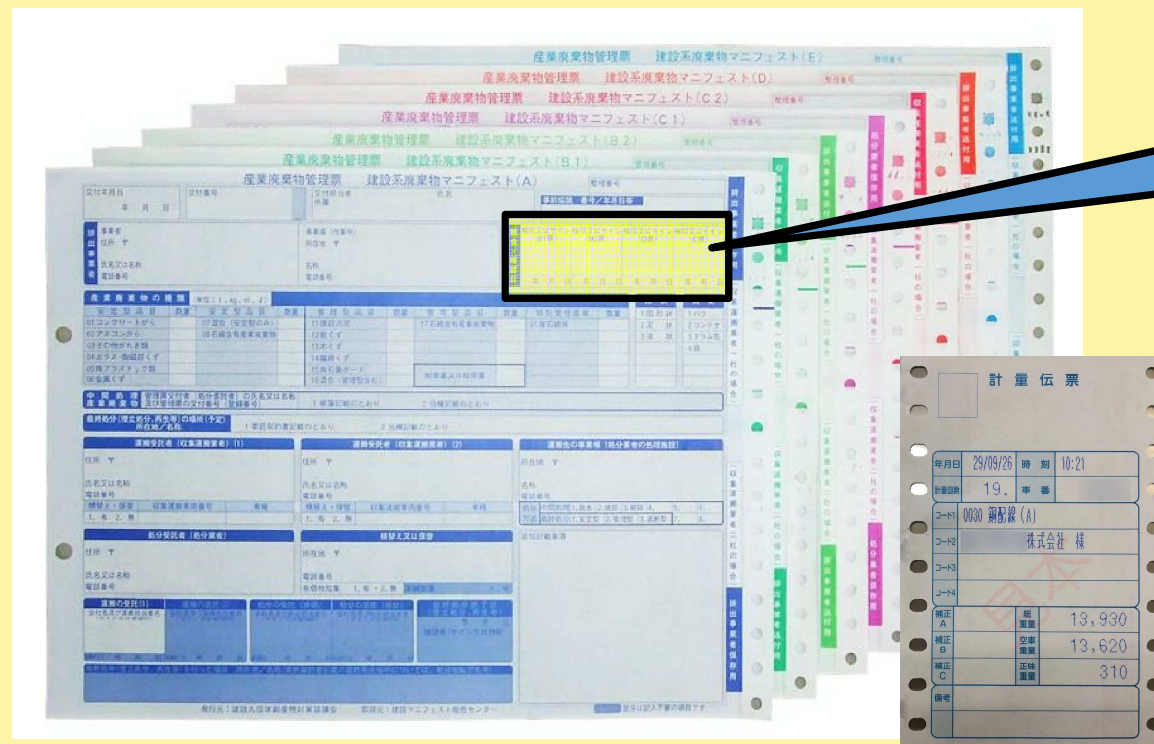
産業廃棄物管理票　建設系廃棄物マニフェスト(E)

産業廃棄物管理票　建設系廃棄物マニフェスト(D)

産業廃棄物管理票　建設系廃棄物マニフェスト(C2)

産業廃棄物管理票　建設系廃棄物マニフェスト(C1)

産業廃棄物管理票　建設系廃棄物マニフェスト(B2)

産業廃棄物管理票　建設系廃棄物マニフェスト(B1)

産業廃棄物管理票　建設系廃棄物マニフェスト(A)

交付年月日　年　月　日
交付番号
整理番号
事業者
住所
氏名又は名称
電話番号
産業廃棄物の種類
01コンクリートがら
02アスコンがら
03その他がれき類
04ガラス・陶磁器くず
05廃プラスチック類
06金属くず
11建設汚泥
12紙くず
13木くず
14繊維くず
15石膏ボード
中間処理産業廃棄物
最終処分(埋立処分、再生等)の場所(予定)
運搬受託者(収集運搬業者)(1)
運搬受託者(収集運搬業者)(2)
運搬先の事業場(処分業者の処理施設)
処分受託者(処分業者)
積替え又は保管
住所
氏名又は名称
電話番号
所在地
備考
発行元：建設九団体副産物対策協議会　販売元：建設マニフェスト販売センター

排出事業者保存用
収集運搬業者保存用
処分業者保存用
排出事業者送付用

計量伝票
年月日　29/09/26　時刻　10:21
計量回数　19.　車番
コード1　0030 鋼配線(A)
コード2　株式会社　様
コード3
コード4
補正A　総重量　13,930
補正B　空車重量　13,620
補正C　正味重量　310
備考